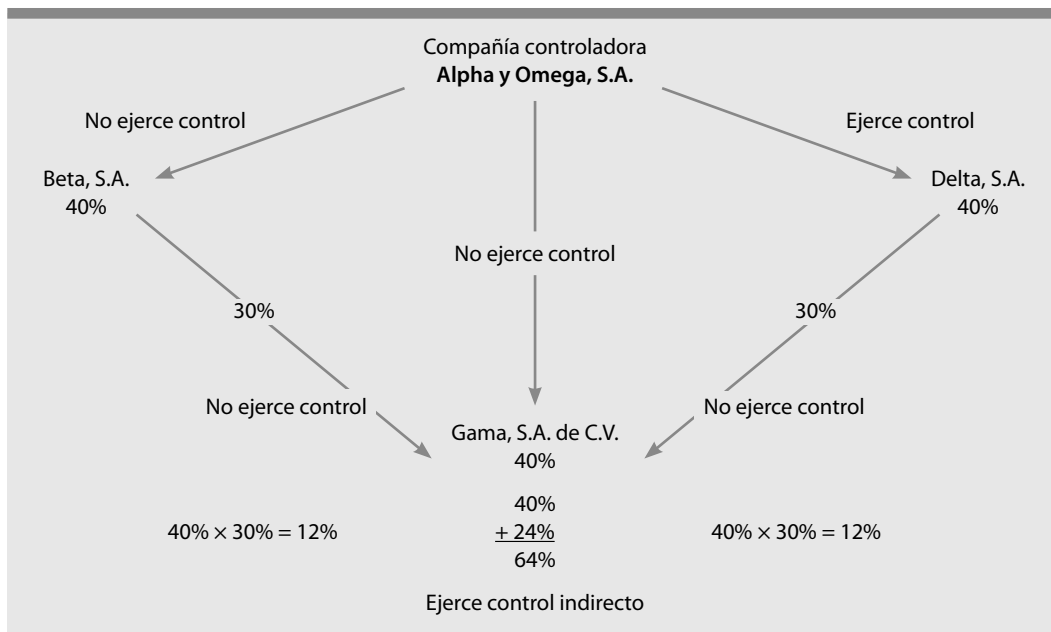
Compañía controladora
**Alpha y Omega, S.A.**

No ejerce control

Ejerce control

Beta, S.A.
40%

Delta, S.A.
40%

No ejerce control

30%

30%

No ejerce control

No ejerce control

Gama, S.A. de C.V.
40%

$40\% \times 30\% = 12\%$

40%
+ 24%
64%

$40\% \times 30\% = 12\%$

Ejerce control indirecto